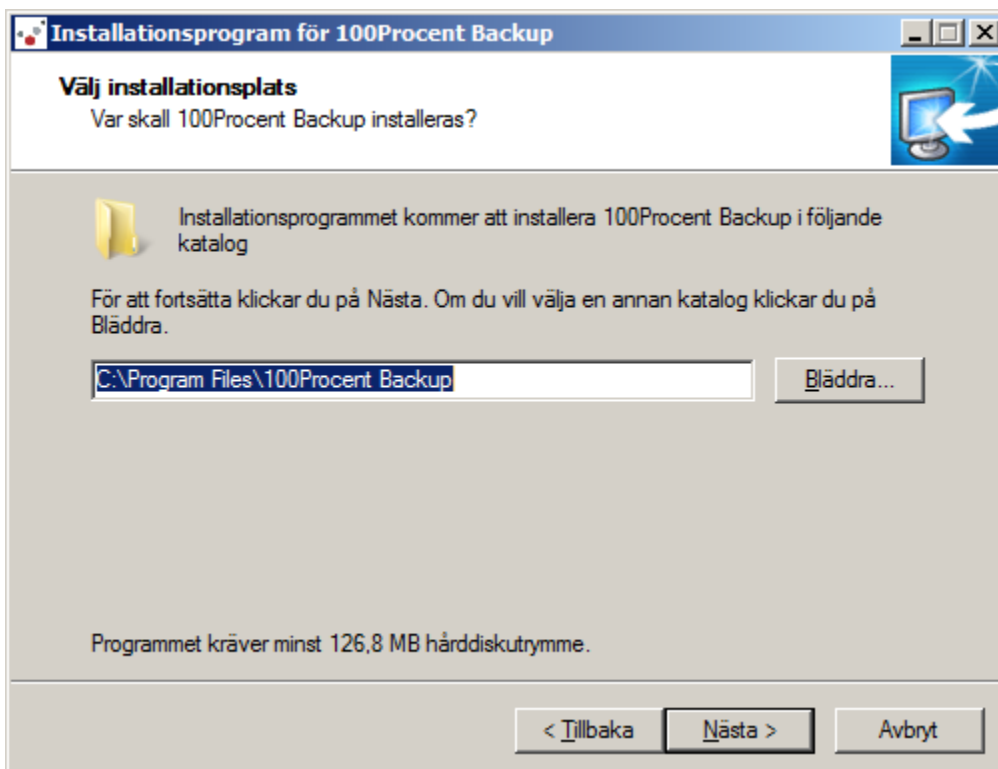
Installationsprogram för 100Procent Backup

Välj installationsplats
Var skall 100Procent Backup installeras?

Installationsprogrammet kommer att installera 100Procent Backup i följande katalog

För att fortsätta klickar du på Nästa. Om du vill välja en annan katalog klickar du på Bläddra.

C:\Program Files\100Procent Backup

Bläddra...

Programmet kräver minst 126,8 MB hårddiskutrymme.

< Tillbaka

Nästa >

Avbryt